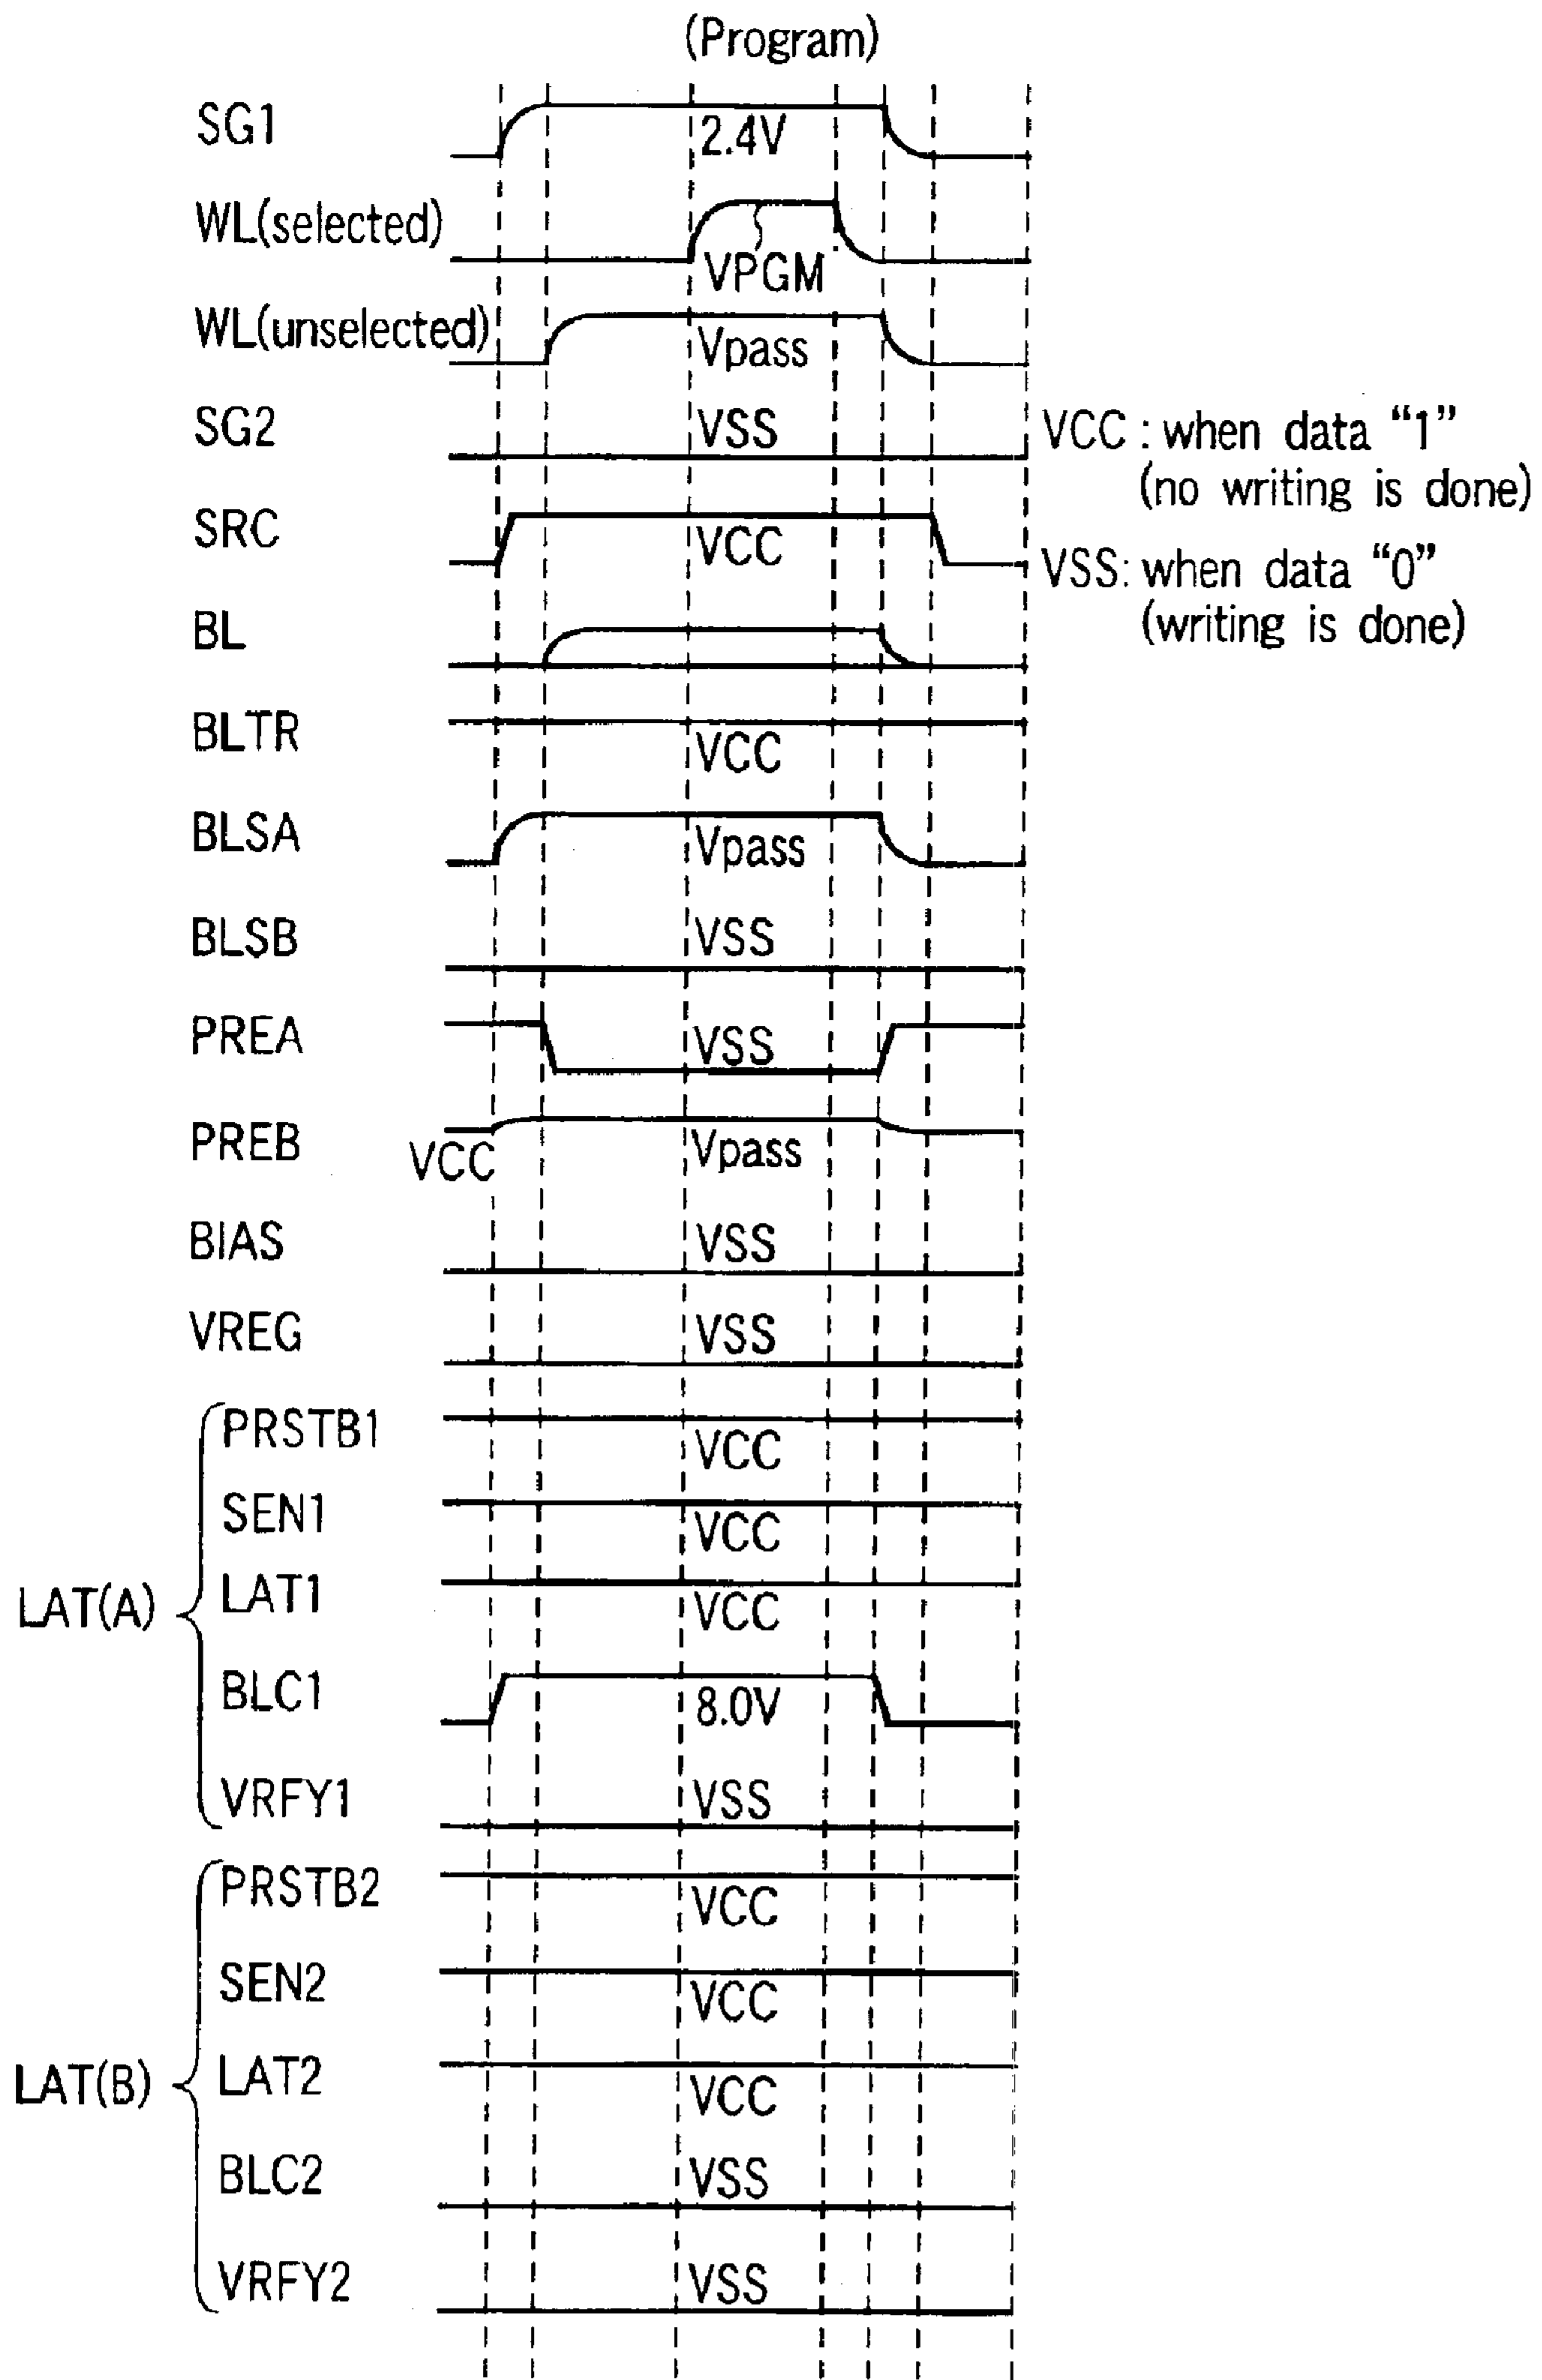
(Program)

SG1
2.4V

WL(selected)
VPGM

WL(unselected)
Vpass

SG2
VSS

VCC : when data "1" (no writing is done)

SRC
VCC

VSS: when data "0" (writing is done)

BL

BLTR
VCC

BLSA
Vpass

BLSB
VSS

PREA
VSS

PREB
VCC
Vpass

BIAS
VSS

VREG
VSS

LAT(A)
PRSTB1
VCC
SEN1
VCC
LAT1
VCC
BLC1
8.0V
VRFY1
VSS

LAT(B)
PRSTB2
VCC
SEN2
VCC
LAT2
VCC
BLC2
VSS
VRFY2
VSS